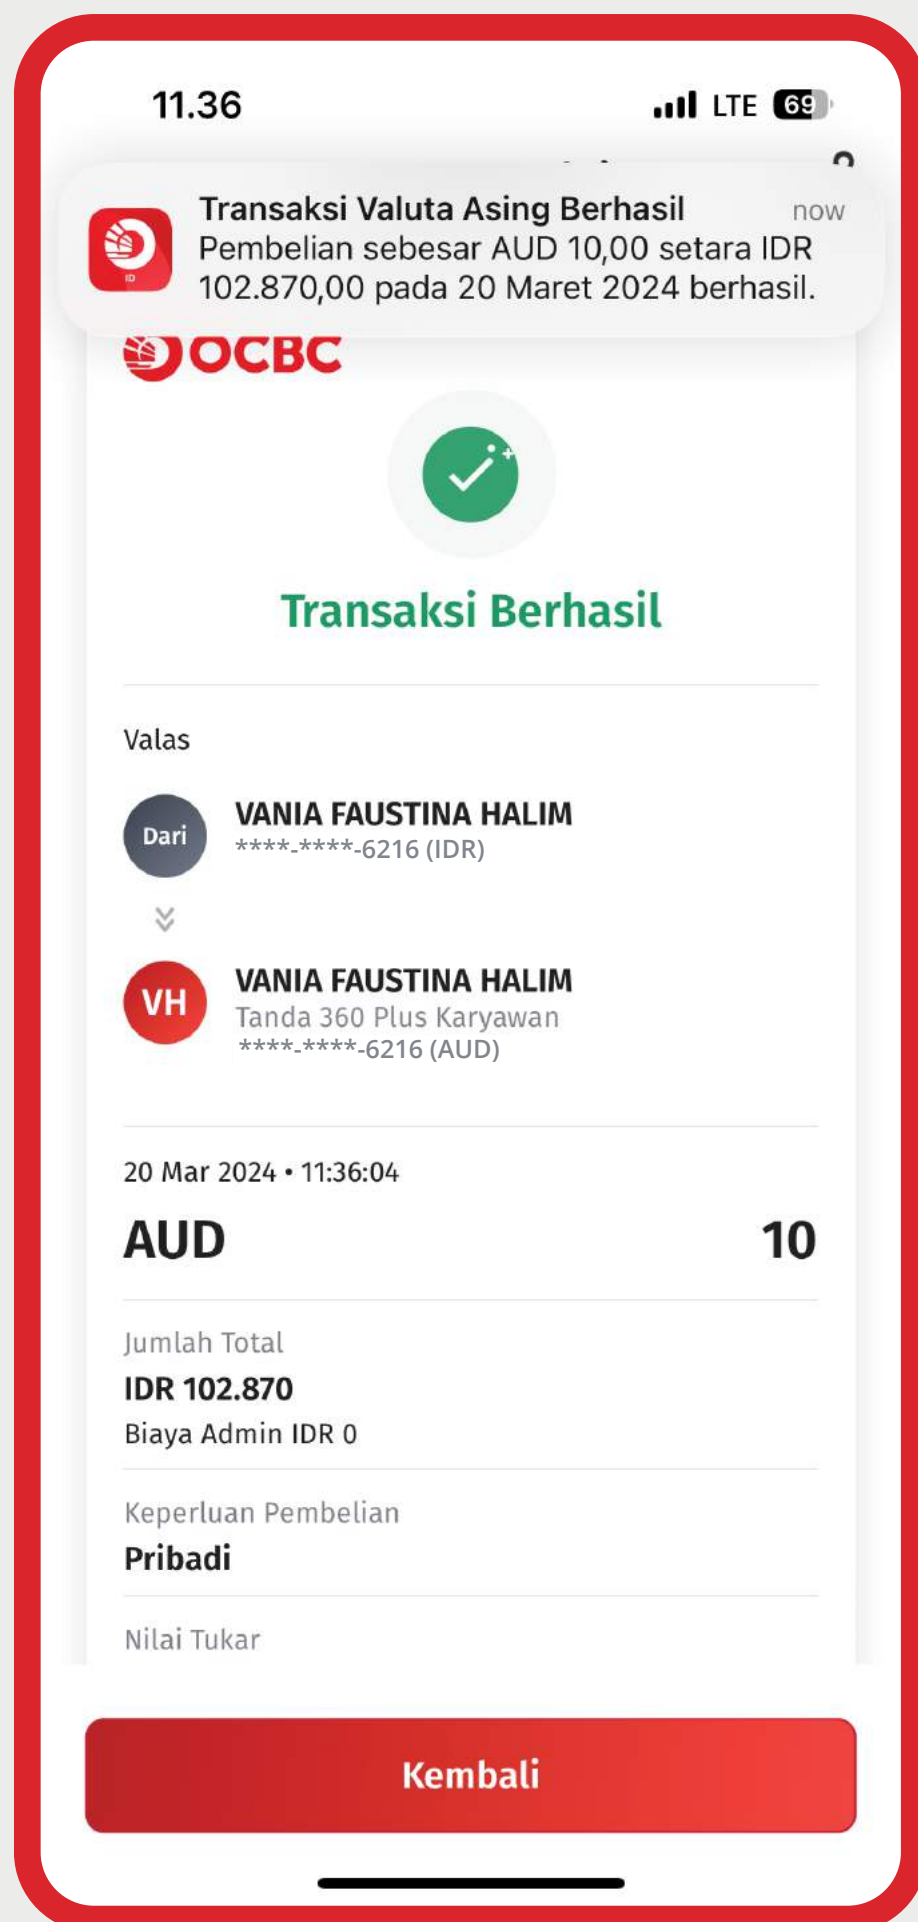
11.36

LTE 69

Transaksi Valuta Asing Berhasil
now
Pembelian sebesar AUD 10,00 setara IDR 102.870,00 pada 20 Maret 2024 berhasil.

OCBC

Transaksi Berhasil

Valas

Dari
VANIA FAUSTINA HALIM
****-****-6216 (IDR)

VH
VANIA FAUSTINA HALIM
Tanda 360 Plus Karyawan
****-****-6216 (AUD)

20 Mar 2024 • 11:36:04

AUD
10

Jumlah Total
IDR 102.870
Biaya Admin IDR 0

Keperluan Pembelian
Pribadi

Nilai Tukar

Kembali